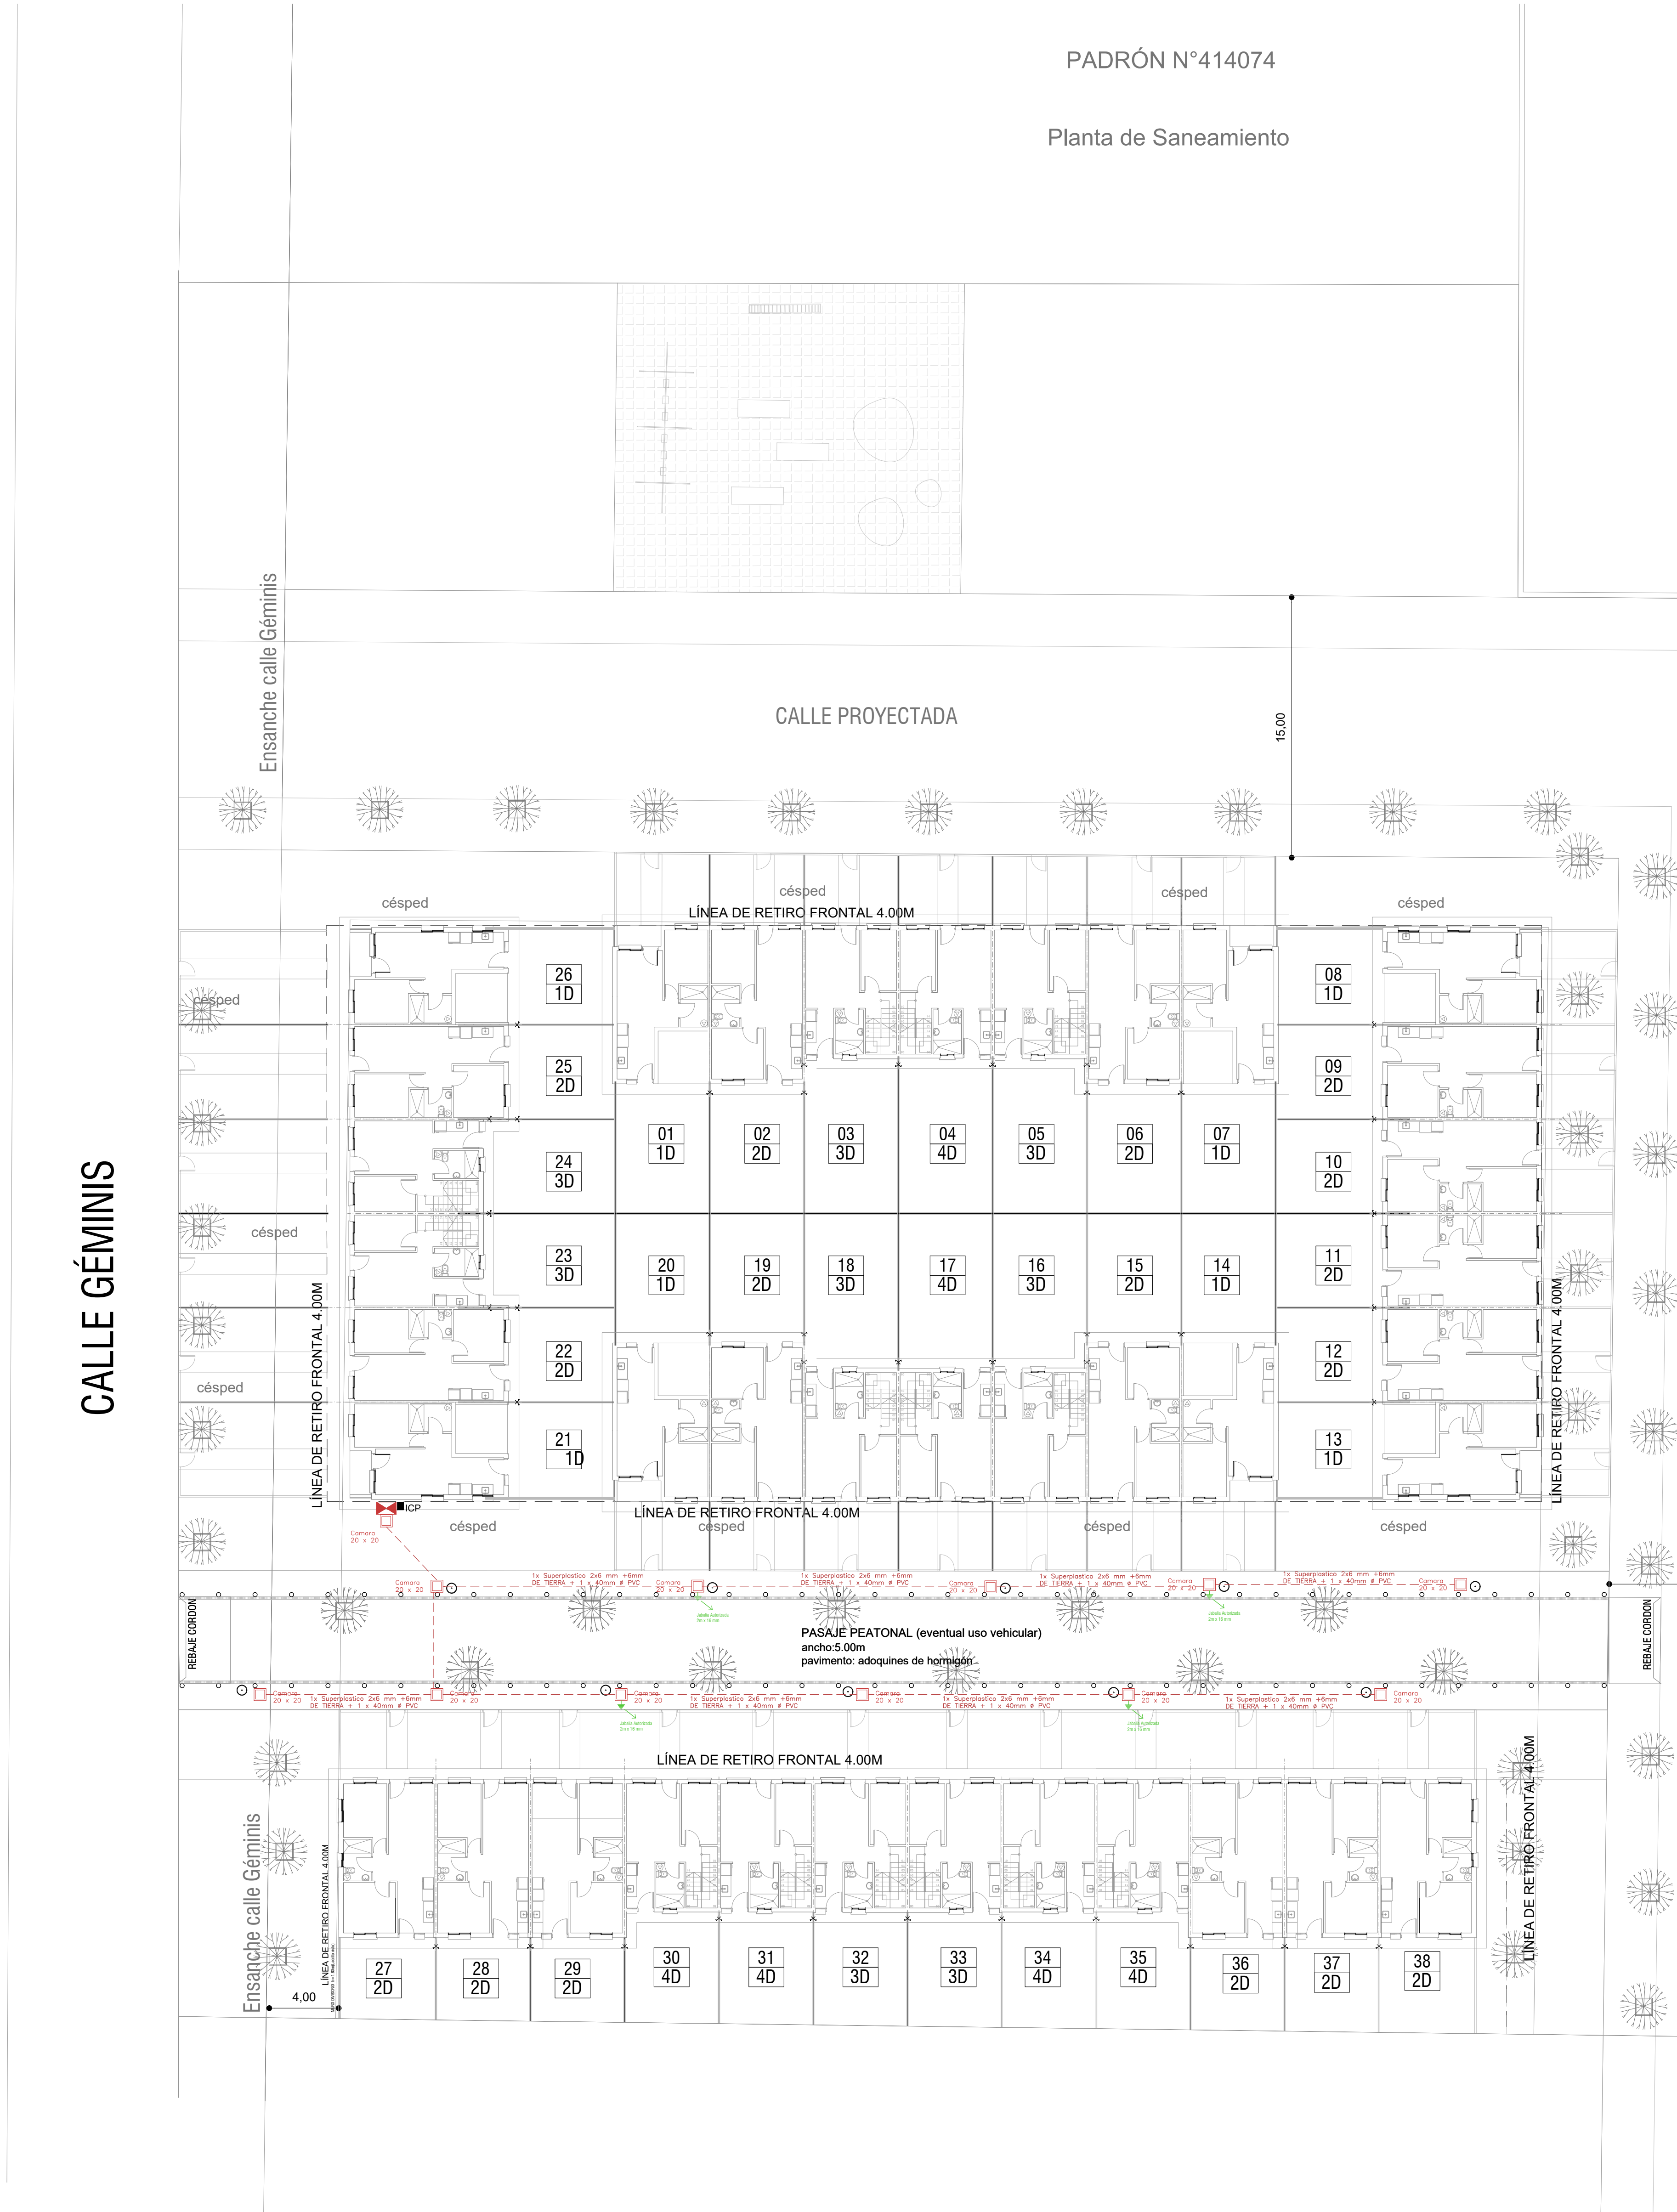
PADRÓN N°414074

Planta de Saneamiento

Ensanche calle Géminis

CALLE PROYECTADA

15,00

césped

césped

césped

césped

LÍNEA DE RETIRO FRONTAL 4.00M

césped

26
1D

08
1D

25
2D

09
2D

01
1D

02
2D

03
3D

04
4D

05
3D

06
2D

07
1D

24
3D

10
2D

césped

23
3D

20
1D

19
2D

18
3D

17
4D

16
3D

15
2D

14
1D

11
2D

CALLE GÉMINIS

LÍNEA DE RETIRO FRONTAL 4.00M

LÍNEA DE RETIRO FRONTAL 4.00M

22
2D

12
2D

césped

21
1D

13
1D

ICP

LÍNEA DE RETIRO FRONTAL 4.00M

Camara
20 x 20

césped

césped

césped

césped

Camara
20 x 20

1x Superplastico 2x6 mm +6mm DE TIERRA + 1 x 40mm ø PVC

Camara
20 x 20

1x Superplastico 2x6 mm +6mm DE TIERRA + 1 x 40mm ø PVC

Camara
20 x 20

1x Superplastico 2x6 mm +6mm DE TIERRA + 1 x 40mm ø PVC

Camara
20 x 20

1x Superplastico 2x6 mm +6mm DE TIERRA + 1 x 40mm ø PVC

Camara
20 x 20

REBAJE CORDON

PASAJE PEATONAL (eventual uso vehicular)
ancho:5.00m
pavimento: adoquines de hormigón

REBAJE CORDON

Camara
20 x 20

1x Superplastico 2x6 mm +6mm DE TIERRA + 1 x 40mm ø PVC

Camara
20 x 20

Camara
20 x 20

1x Superplastico 2x6 mm +6mm DE TIERRA + 1 x 40mm ø PVC

Camara
20 x 20

1x Superplastico 2x6 mm +6mm DE TIERRA + 1 x 40mm ø PVC

Camara
20 x 20

1x Superplastico 2x6 mm +6mm DE TIERRA + 1 x 40mm ø PVC

Camara
20 x 20

LÍNEA DE RETIRO FRONTAL 4.00M

LÍNEA DE RETIRO FRONTAL 4.00M

Ensanche calle Géminis

LÍNEA DE RETIRO FRONTAL 4.00M

27
2D

28
2D

29
2D

30
4D

31
4D

32
3D

33
3D

34
4D

35
4D

36
2D

37
2D

38
2D

4,00